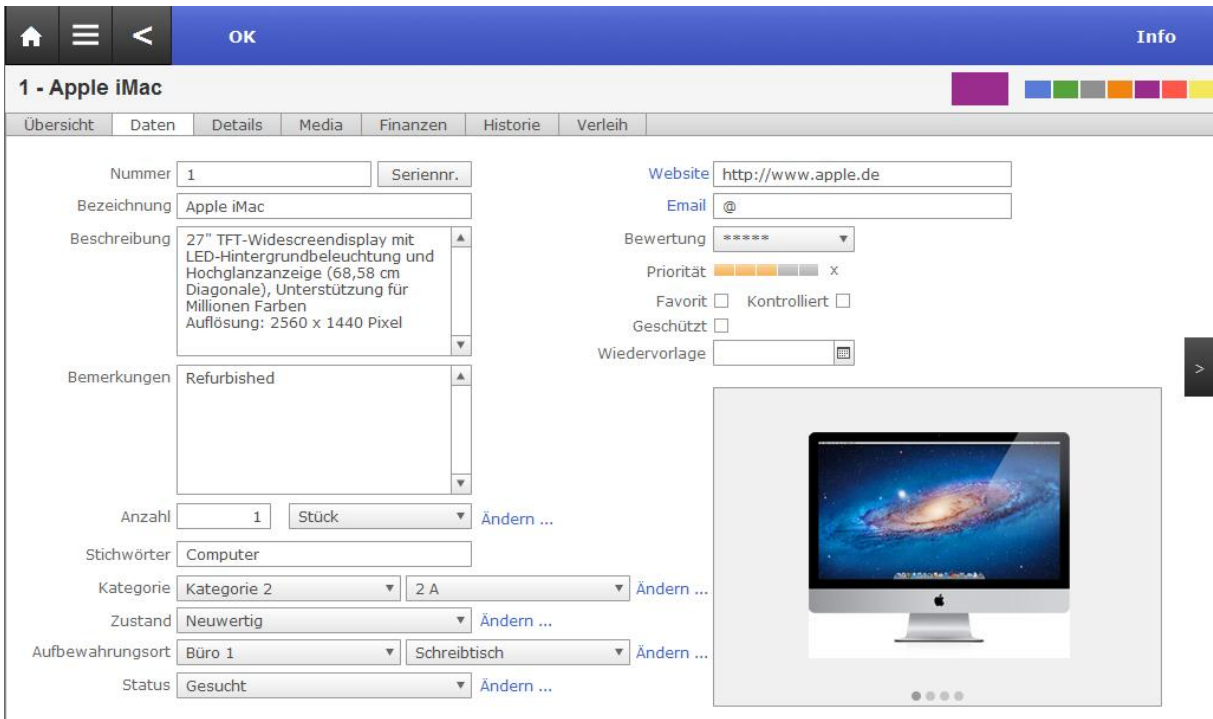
OK

Info

1 - Apple iMac

Übersicht | Daten | Details | Media | Finanzen | Historie | Verleih

Nummer 1 Seriennr.

Bezeichnung Apple iMac

Beschreibung 27" TFT-Widescreendisplay mit LED-Hintergrundbeleuchtung und Hochglanzanzeige (68,58 cm Diagonale), Unterstützung für Millionen Farben
Auflösung: 2560 x 1440 Pixel

Bemerkungen Refurbished

Anzahl 1 Stück Ändern ...

Stichwörter Computer

Kategorie Kategorie 2 2 A Ändern ...

Zustand Neuwertig Ändern ...

Aufbewahrungsort Büro 1 Schreibtisch Ändern ...

Status Gesucht Ändern ...

Website http://www.apple.de

Email @

Bewertung *****

Priorität x

Favorit Kontrolliert

Geschützt

Wiedervorlage

>